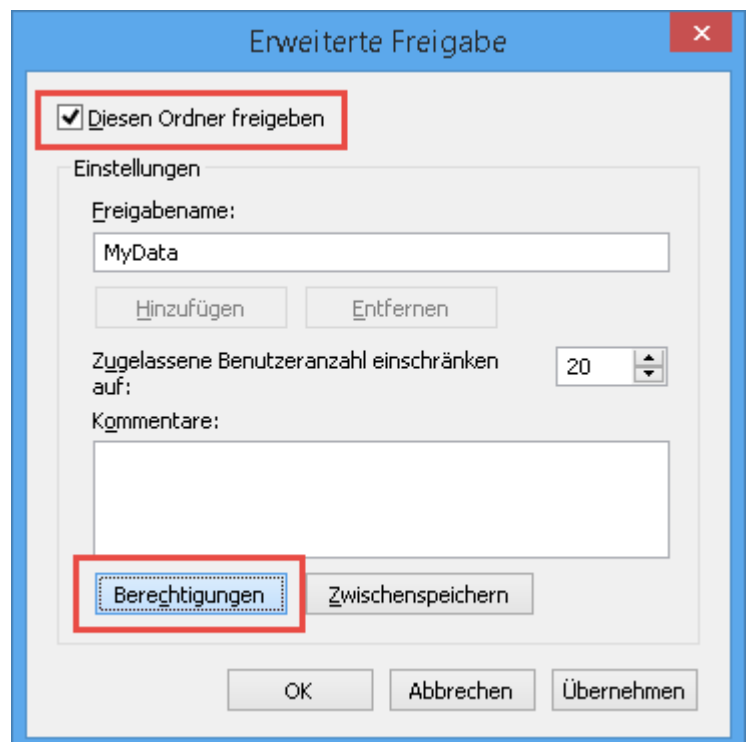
Erweiterte Freigabe

✕

Diesen Ordner freigeben

Einstellungen

Freigabename:

MyData

Hinzufügen

Entfernen

Zugelassene Benutzeranzahl einschränken auf:

20

Kommentare:

Berechtigungen

Zwischenspeichern

OK

Abbrechen

Übernehmen